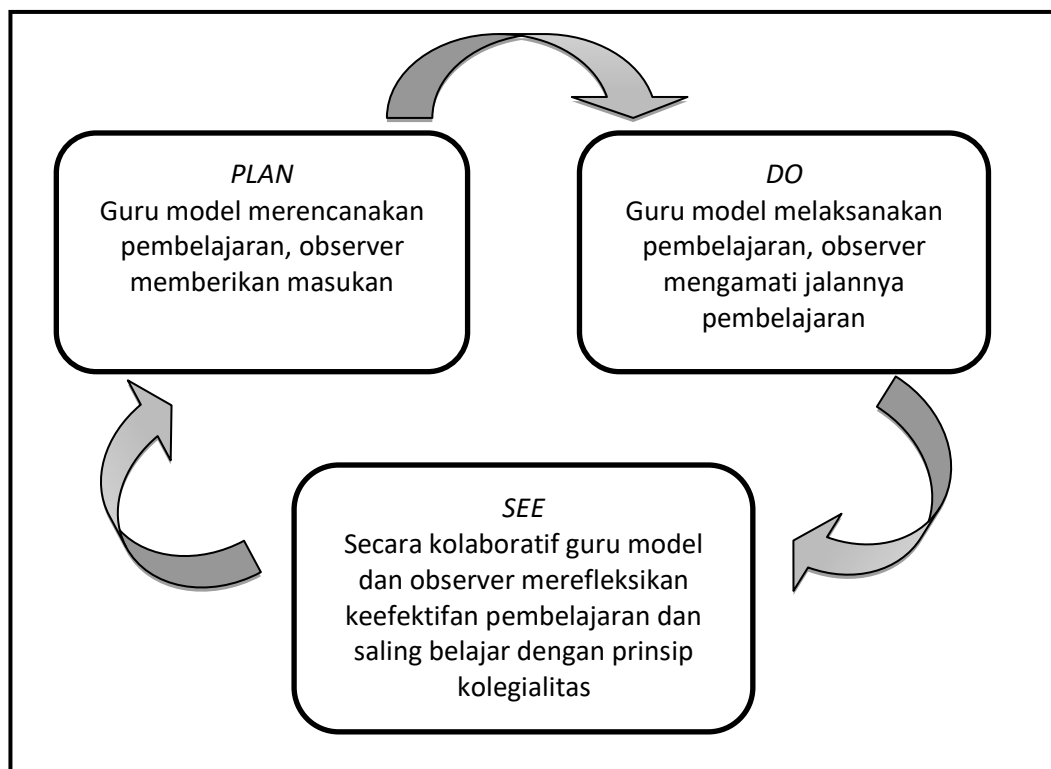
*PLAN*
Guru model merencanakan pembelajaran, observer memberikan masukan

*DO*
Guru model melaksanakan pembelajaran, observer mengamati jalannya pembelajaran

*SEE*
Secara kolaboratif guru model dan observer merefleksikan keefektifan pembelajaran dan saling belajar dengan prinsip kolegialitas